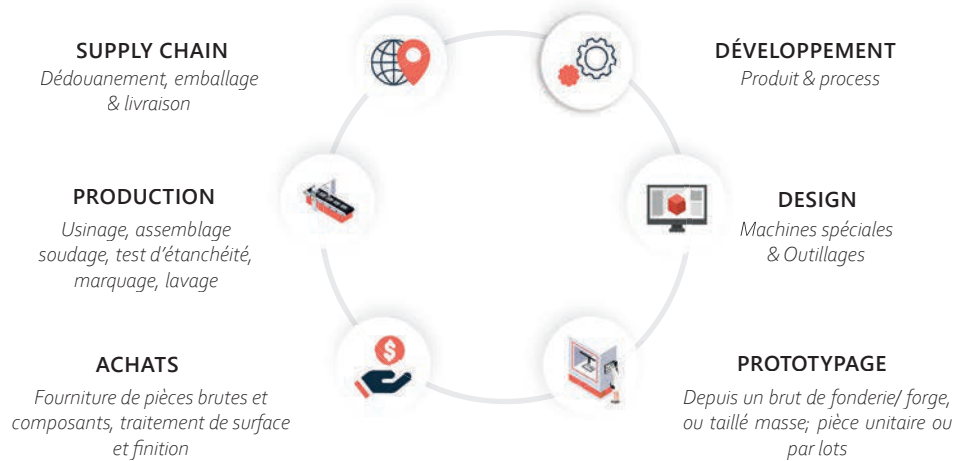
SUPPLY CHAIN
Dédouanement, emballage & livraison

DÉVELOPPEMENT
Produit & process

PRODUCTION
Usinage, assemblage soudage, test d'étanchéité, marquage, lavage

DESIGN
Machines spéciales & Outillages

ACHATS
Fourniture de pièces brutes et composants, traitement de surface et finition

PROTOTYPAGE
Depuis un brut de fonderie/ forge, ou taillé masse; pièce unitaire ou par lots